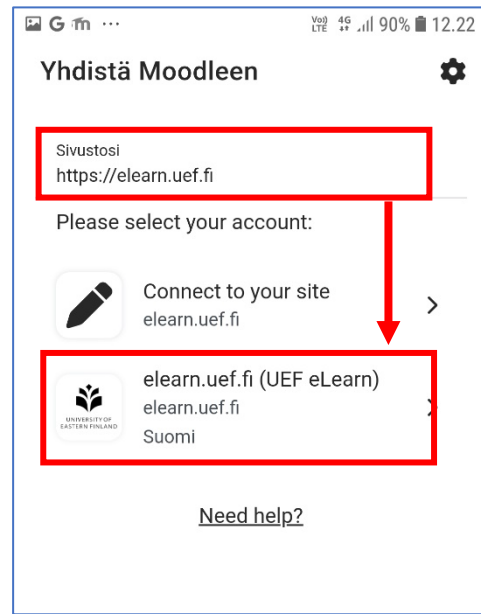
G ... Vo) LTE 4G 90% 12.22

Yhdistä Moodleen

Sivustosi
https://elearn.uef.fi

Please select your account:

Connect to your site
elearn.uef.fi

UNIVERSITY OF EASTERN FINLAND
elearn.uef.fi (UEF eLearn)
elearn.uef.fi
Suomi

Need help?